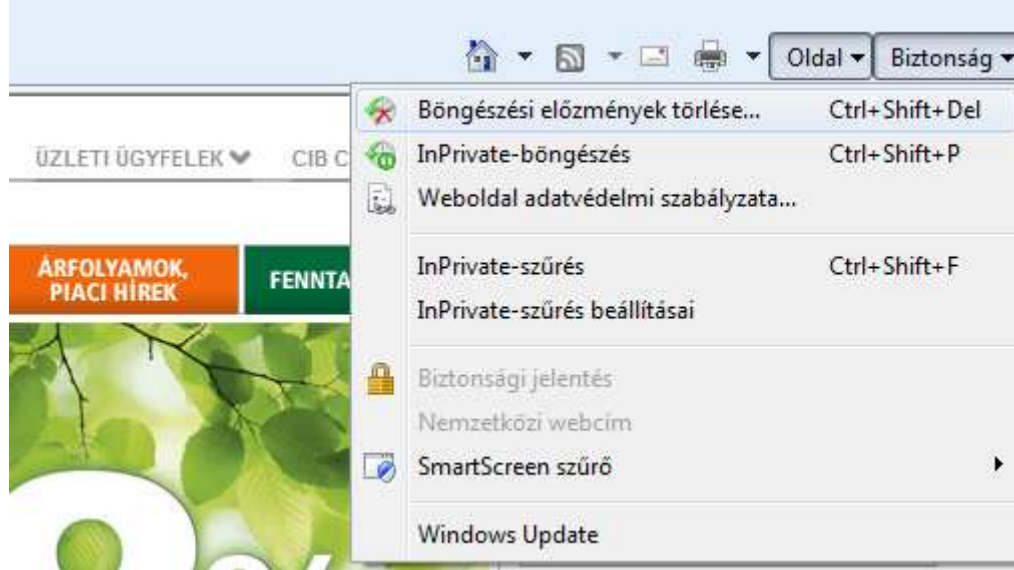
Oldal ▾ Biztonság ▾

ÜZLETI ÜGYFELEK CIB C

ÁRFOLYAMOK, PIACI HÍREK

FENNTA

Böngészési előzmények törlése... Ctrl+Shift+Del
InPrivate-böngészés Ctrl+Shift+P
Weboldal adatvédelmi szabályzata...

InPrivate-szűrés Ctrl+Shift+F
InPrivate-szűrés beállításai

Biztonsági jelentés
Nemzetközi webcím
SmartScreen szűrő

Windows Update